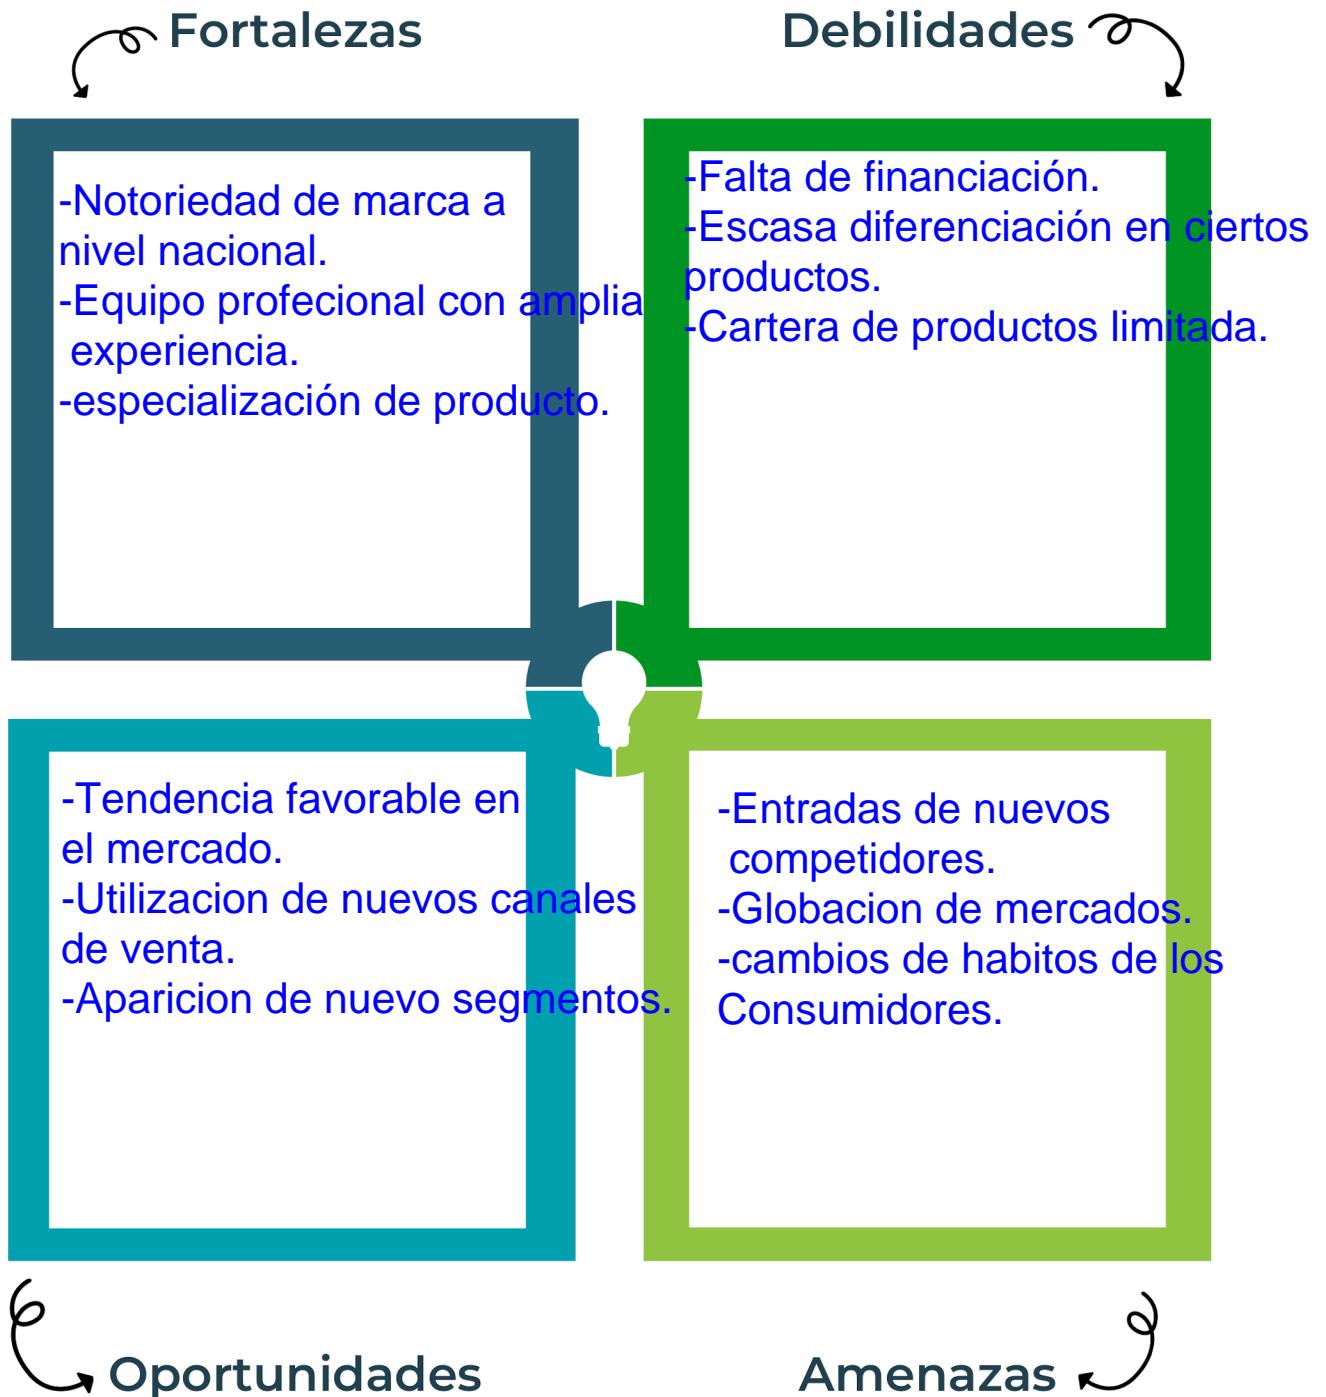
Fortalezas

-Notoriedad de marca a nivel nacional.
-Equipo profecional con amplia experiencia.
-especialización de producto.

Debilidades

-Falta de financiación.
-Escasa diferenciación en ciertos productos.
-Cartera de productos limitada.

-Tendencia favorable en el mercado.
-Utilizacion de nuevos canales de venta.
-Aparicion de nuevo segmentos.

-Entradas de nuevos competidores.
-Globacion de mercados.
-cambios de habitos de los Consumidores.

Oportunidades

Amenazas